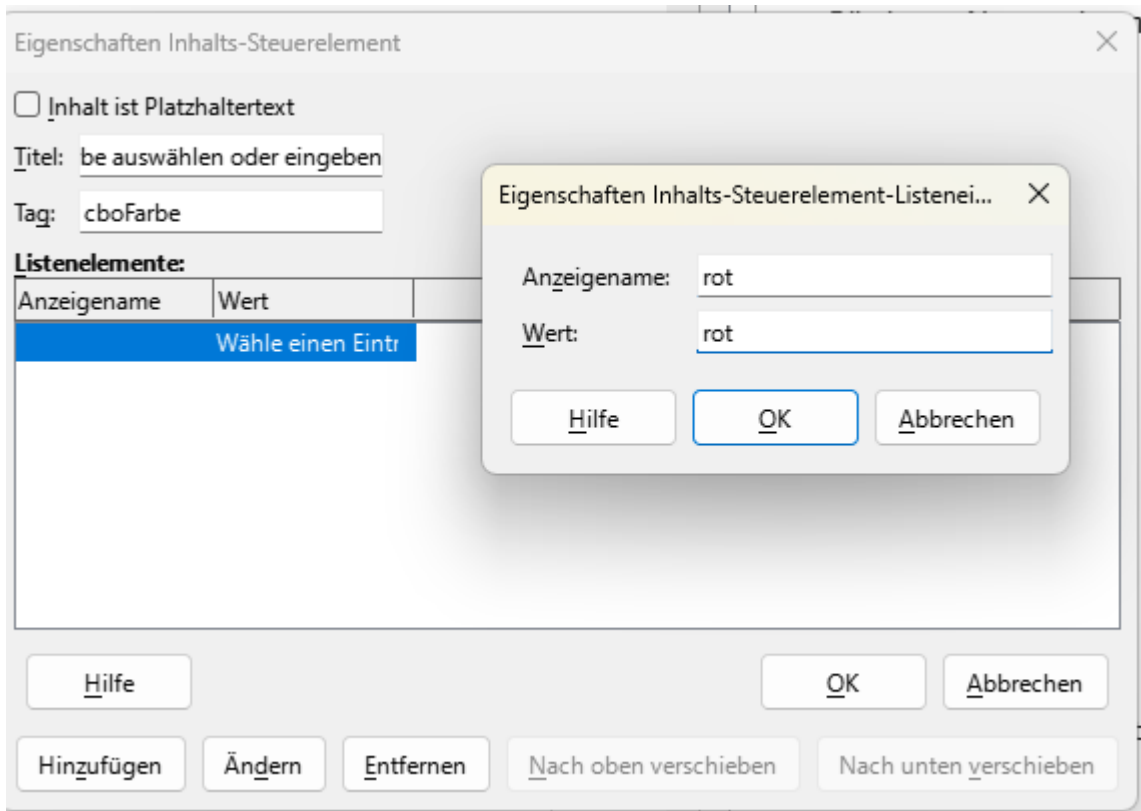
Eigenschaften Inhalts-Steuerelement

Inhalt ist Platzhaltertext

Titel: be auswählen oder eingeben

Tag: cboFarbe

Listenelemente:

| Anzeigename | Wert |
|---|---|
| | Wähle einen Eintr |

Eigenschaften Inhalts-Steuerelement-Listenei...

Anzeigename: rot

Wert: rot

Hilfe OK Abbrechen

Hilfe OK Abbrechen

Hinzufügen Ändern Entfernen Nach oben verschieben Nach unten verschieben